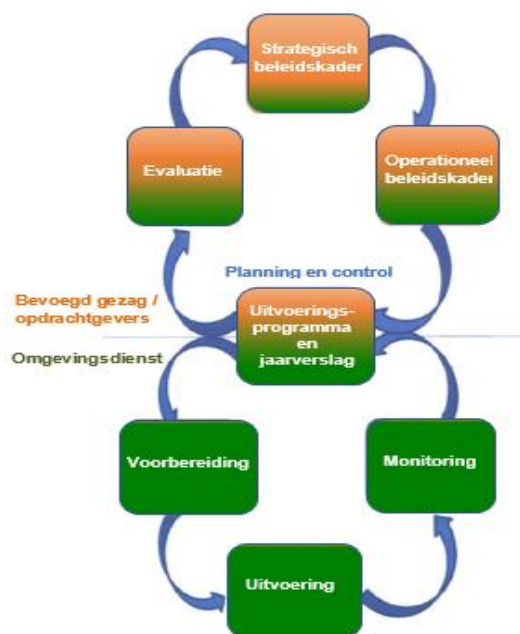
Strategisch beleidskader

Operationeel beleidskader

Evaluatie

Planning en control

Bevoegd gezag / opdrachtgevers

Omgevingsdienst

Uitvoeringsprogramma en jaarverslag

Voorbereiding

Monitoring

Uitvoering